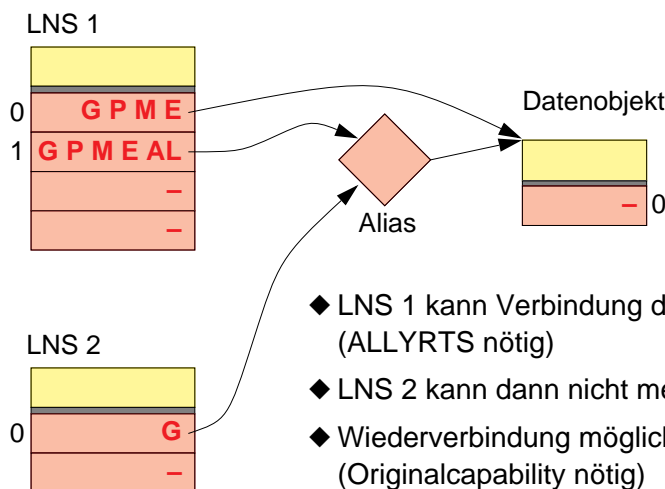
LNS 1

0 G P M E

1 G P M E AL

–

–

Datenobjekt

Alias

– 0

LNS 2

0 G

–

◆ LNS 1 kann Verbindung d
(ALLYRTS nötig)

◆ LNS 2 kann dann nicht me

◆ Wiederverbindung möglich
(Originalcapability nötig)